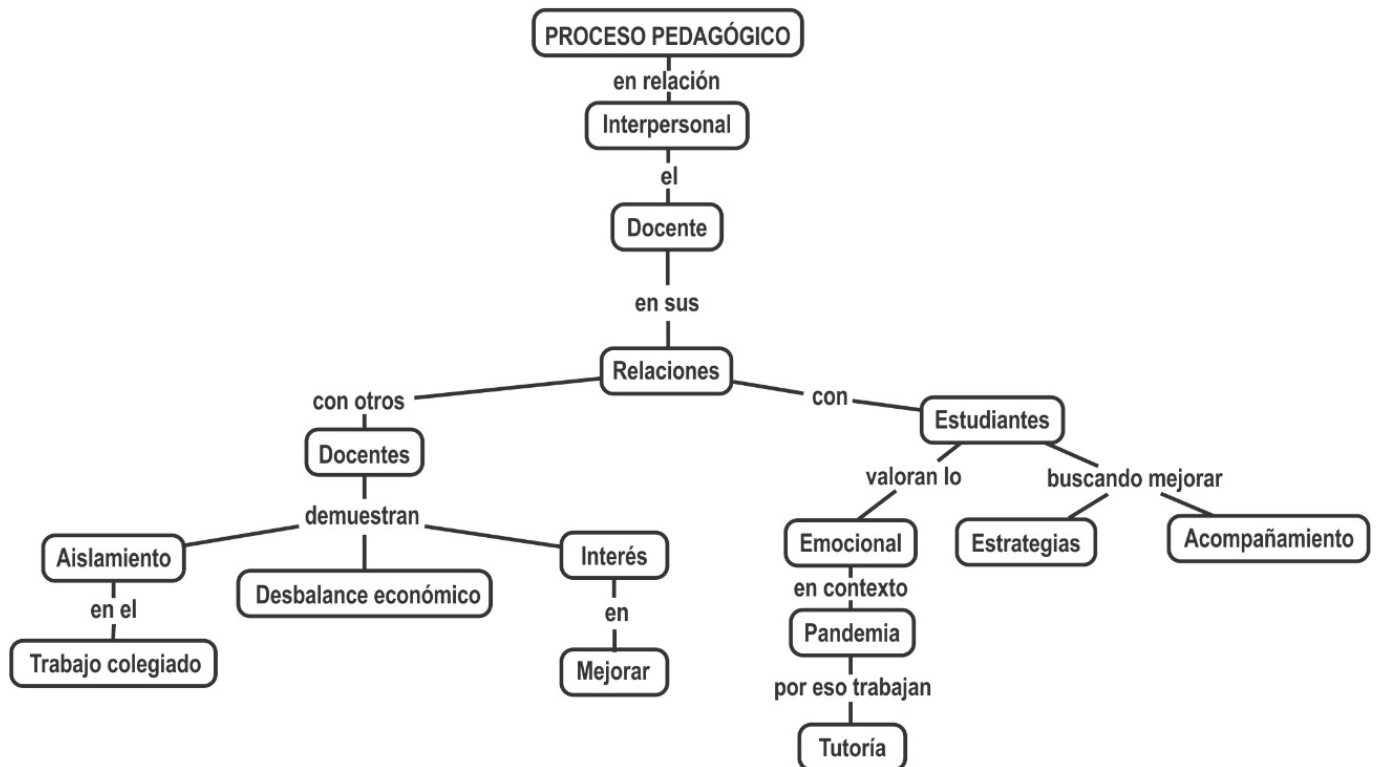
PROCESO PEDAGÓGICO

en relación

Interpersonal

el

Docente

en sus

Relaciones

con otros

Docentes

demuestran

Aislamiento

en el

Trabajo colegiado

Desbalance económico

Interés

en

Mejorar

con

Estudiantes

valoran lo

Emocional

en contexto

Pandemia

por eso trabajan

Tutoría

buscando mejorar

Estrategias

Acompañamiento